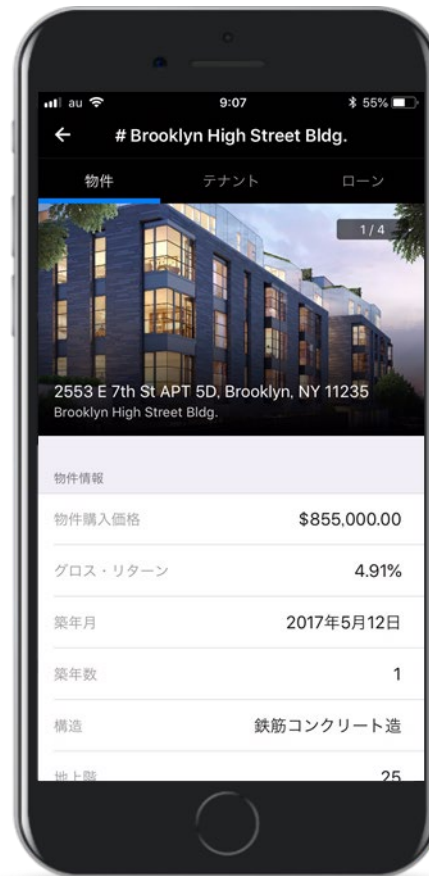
au 9:07 55%

# Brooklyn High Street Bldg.

物件 テナント ローン

1 / 4

2553 E 7th St APT 5D, Brooklyn, NY 11235
Brooklyn High Street Bldg.

物件情報

| | |
|---|---|
| 物件購入価格 | $855,000.00 |
| グロス・リターン | 4.91% |
| 築年月 | 2017年5月12日 |
| 築年数 | 1 |
| 構造 | 鉄筋コンクリート造 |
| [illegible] | 25 |